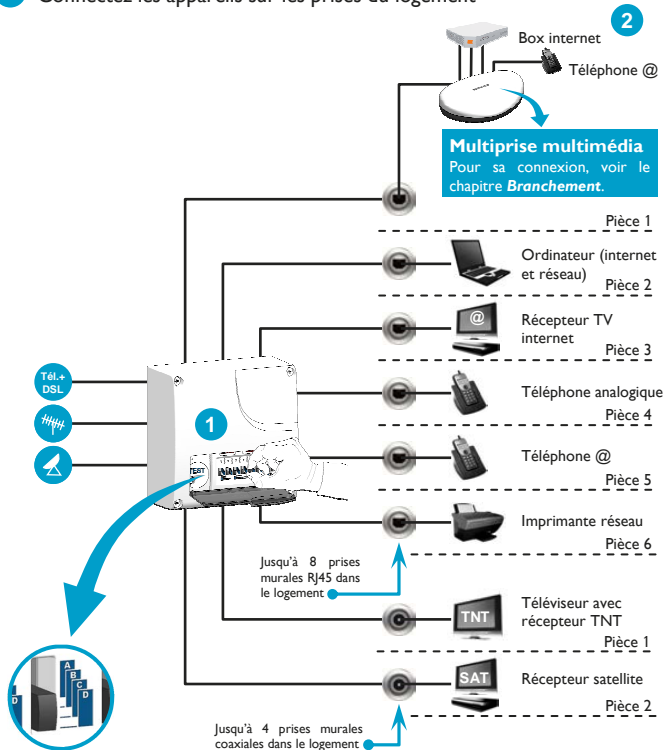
Connectez les appareils sur les prises du logement

2

Box internet

Téléphone @

Multiprise multimédia
Pour sa connexion, voir le chapitre *Branchement*.

Pièce 1

Ordinateur (internet et réseau)
Pièce 2

@
Récepteur TV internet
Pièce 3

Tél.+ DSL

Téléphone analogique
Pièce 4

1

Téléphone @
Pièce 5

TEST

Imprimante réseau
Pièce 6

Jusqu'à 8 prises murales RJ45 dans le logement

TNT
Téléviseur avec récepteur TNT
Pièce 1

A B C D
D

SAT
Récepteur satellite
Pièce 2

Jusqu'à 4 prises murales coaxiales dans le logement